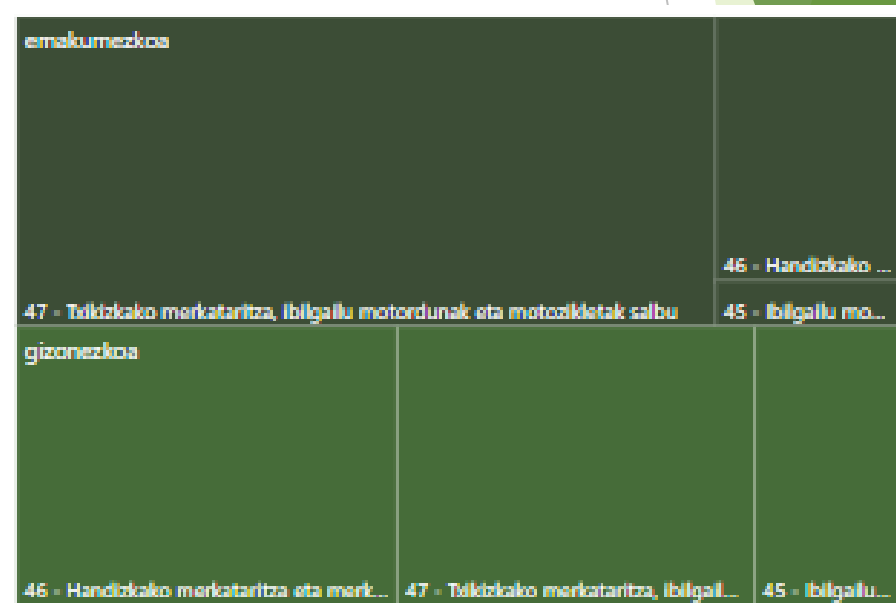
emakumezkoa

47 - Txikizkako merkataritza, Ibilgailu motordunak eta motozikletak salbu

46 - Handizkako ...

45 - Ibilgailu mo...

gizonezkoa

46 - Handizkako merkataritza eta merk...

47 - Txikizkako merkataritza, Ibilgail...

45 - Ibilgailu...